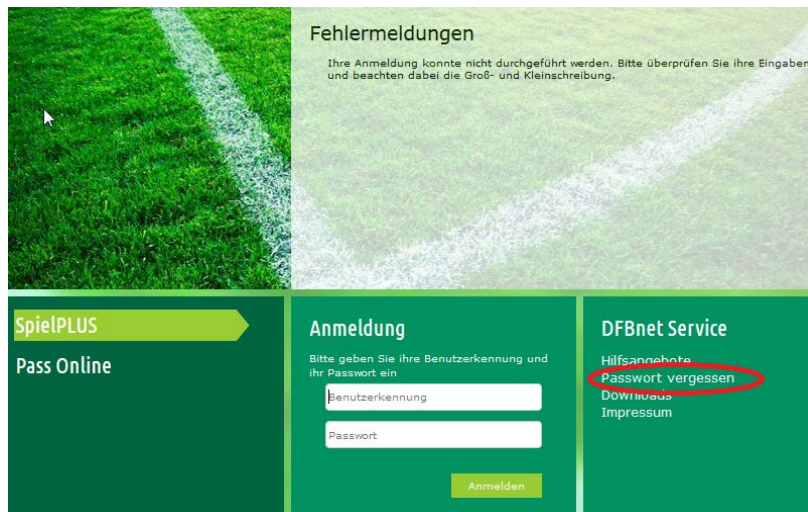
Fehlermeldungen

Ihre Anmeldung konnte nicht durchgeführt werden. Bitte überprüfen Sie ihre Eingaben und beachten dabei die Groß- und Kleinschreibung.

SpielPLUS

Pass Online

Anmeldung

Bitte geben Sie ihre Benutzerkennung und ihr Passwort ein

Benutzerkennung

Passwort

Anmelden

DFBnet Service

Hilfsangebote

Passwort vergessen

Downloads

Impressum